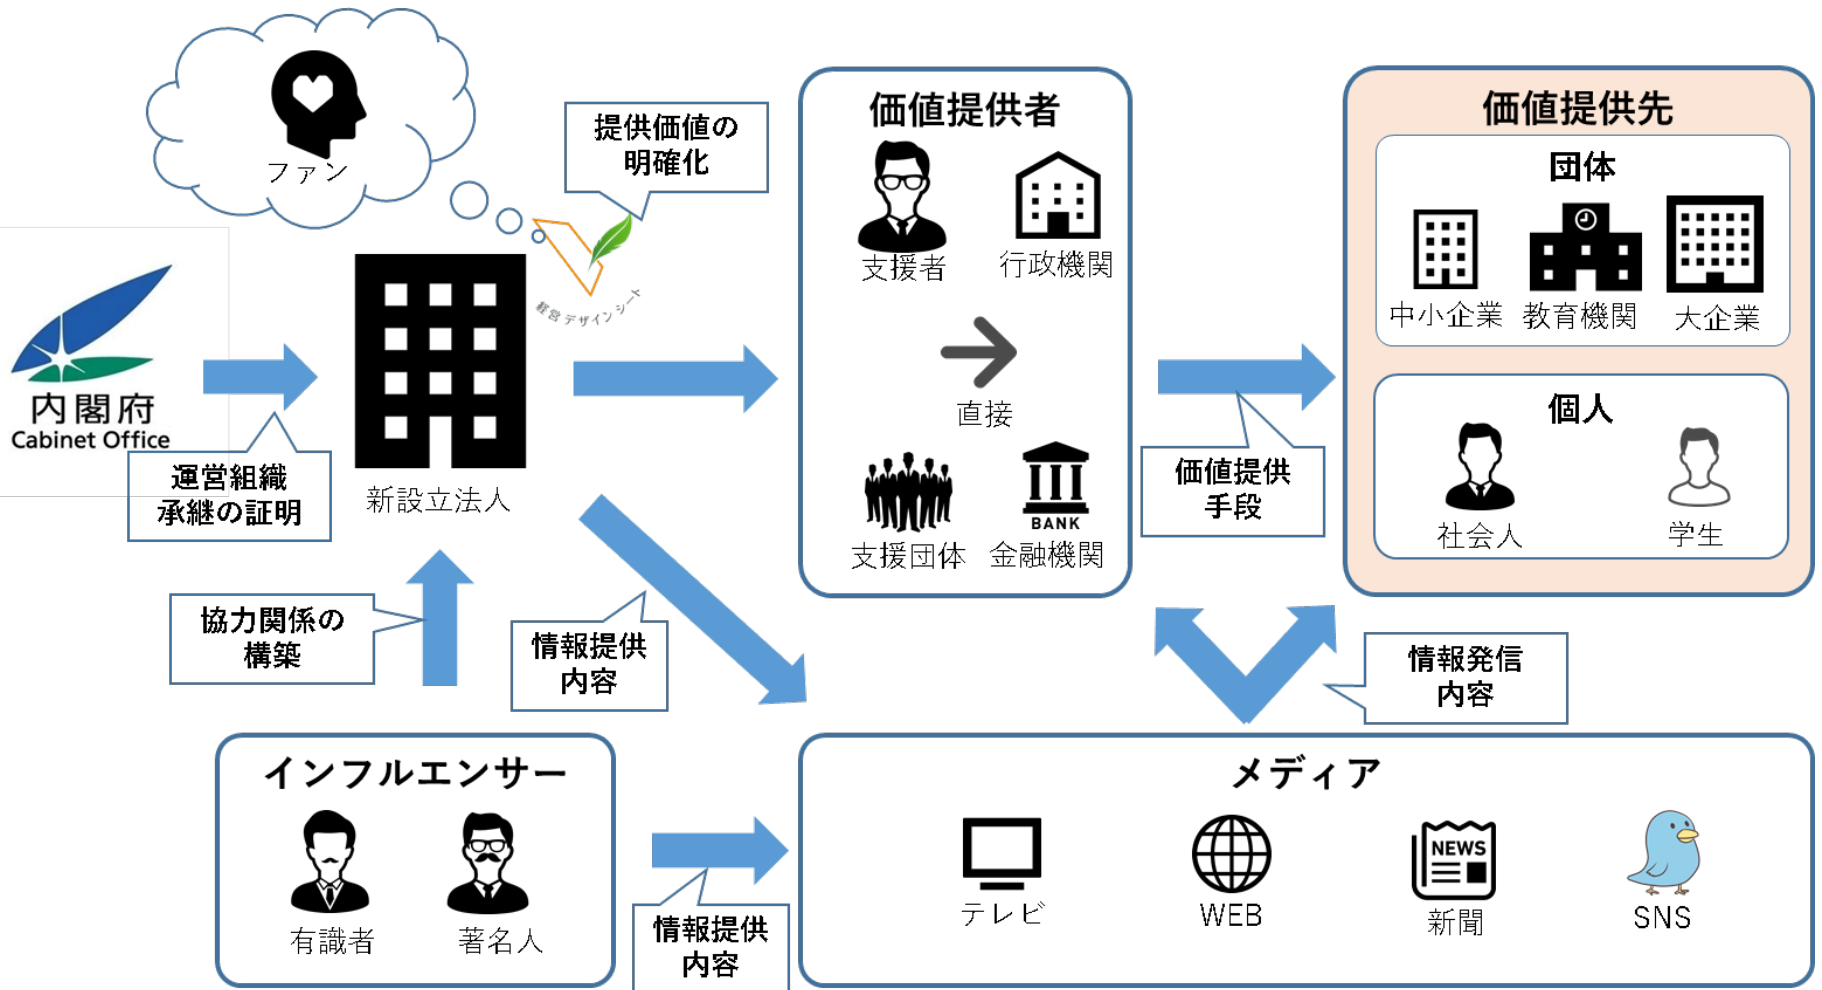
ファン

提供価値の明確化

経営デザインシート

内閣府
Cabinet Office

運営組織承継の証明

新設立法人

協力関係の構築

情報提供内容

価値提供者

支援者

行政機関

直接

支援団体

BANK

金融機関

価値提供手段

価値提供先

団体

中小企業

教育機関

大企業

個人

社会人

学生

情報発信内容

インフルエンサー

有識者

著名人

情報提供内容

メディア

テレビ

WEB

NEWS

新聞

SNS